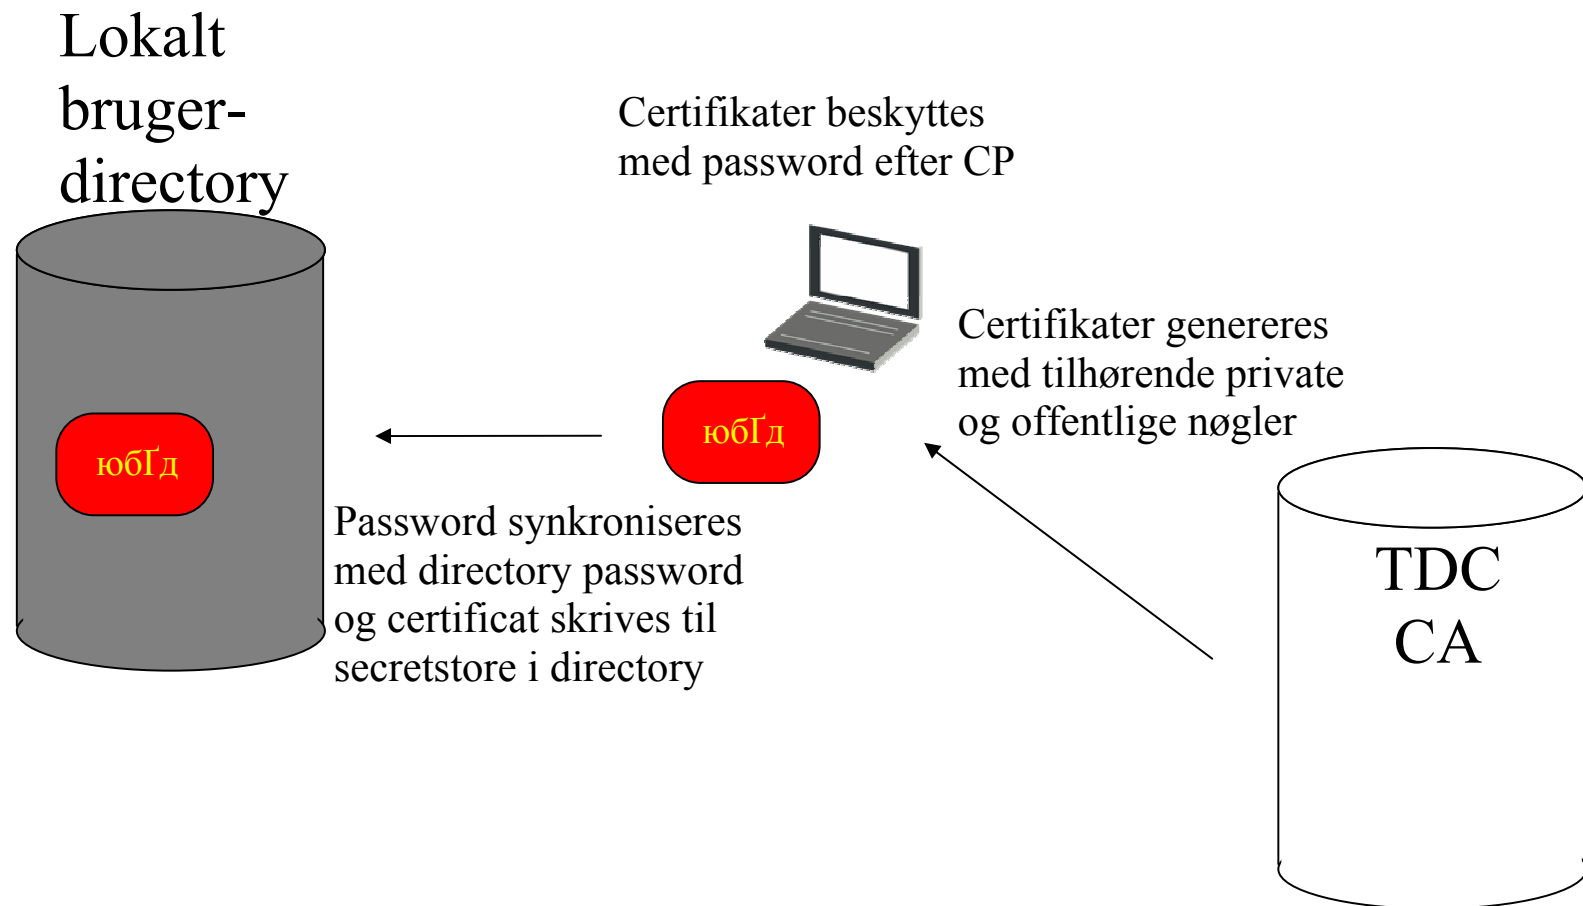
Lokalt bruger-directory

Certifikater beskyttes med password efter CP

Certifikater genereres med tilhørende private og offentlige nøgler

юбЃд

юбЃд

Password synkroniseres med directory password og certificat skrives til secretstore i directory

TDC CA